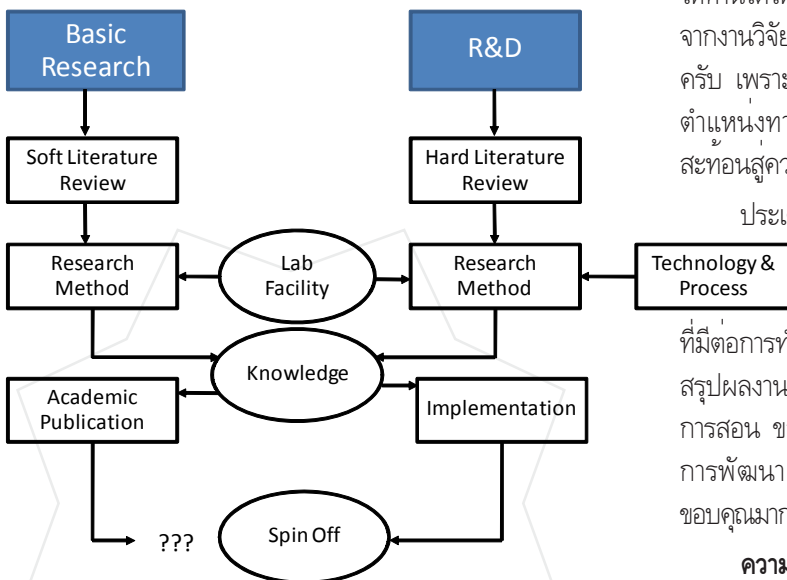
Basic Research

R&D

Soft Literature Review

Hard Literature Review

Research Method

Lab Facility

Research Method

Technology & Process

Knowledge

Academic Publication

Implementation

???

Spin Off

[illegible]
จากงานวิจัย
ครับ เพราะ
ตำแหน่งทา
สะท้อนสู่คว
ประเ
ที่มีต่อการท
สรุปผลงาน
การสอน ข
การพัฒนา
ขอบคุณมาก
ความ